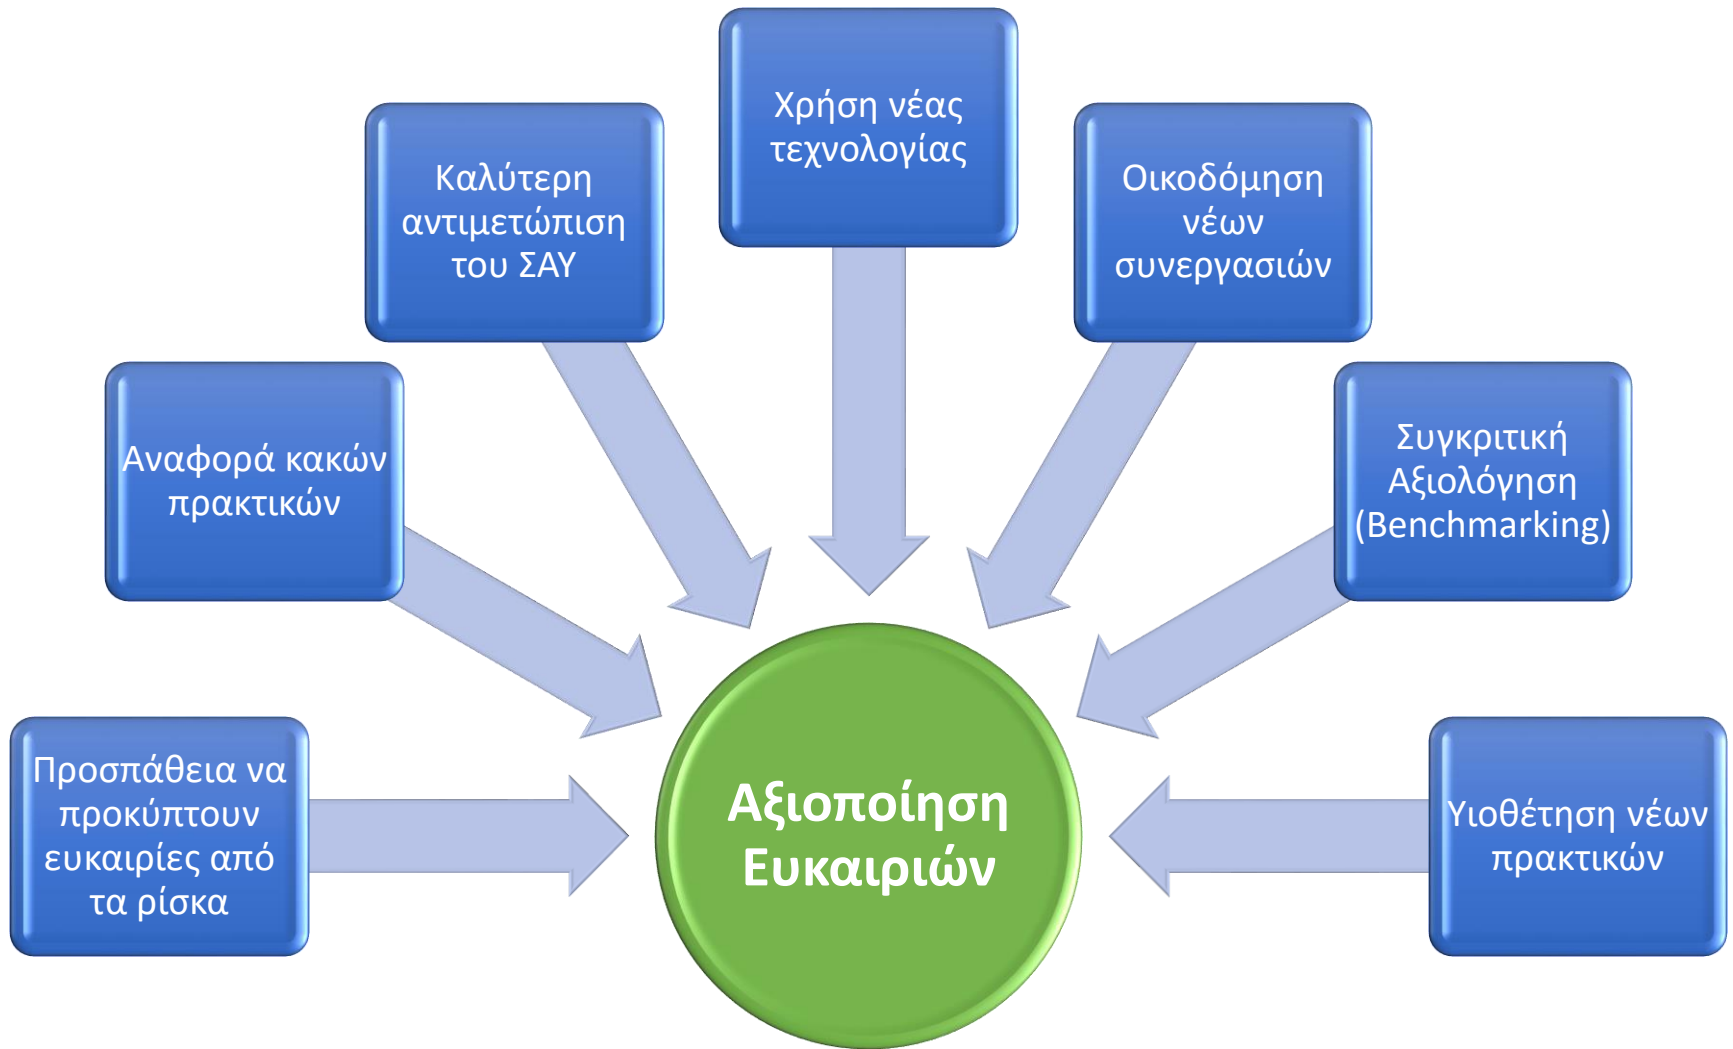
Χρήση νέας τεχνολογίας

Καλύτερη αντιμετώπιση του ΣΑΥ

Οικοδόμηση νέων συνεργασιών

Αναφορά κακών πρακτικών

Συγκριτική Αξιολόγηση (Benchmarking)

Προσπάθεια να προκύπτουν ευκαιρίες από τα ρίσκα

Αξιοποίηση Ευκαιριών

Υιοθέτηση νέων πρακτικών